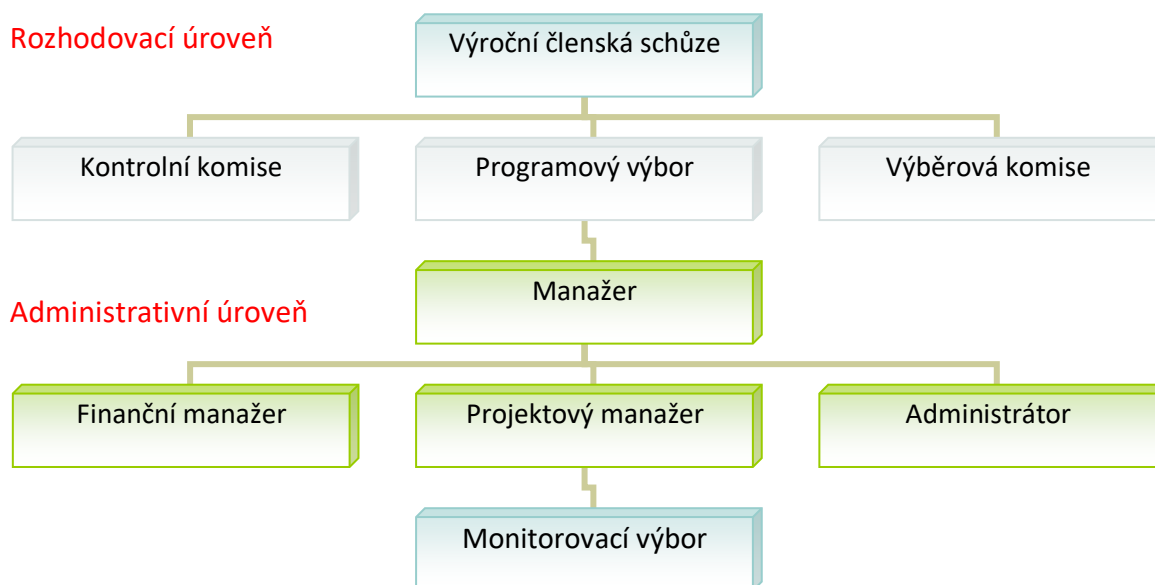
Rozhodovací úroveň

Výroční členská schůze

Kontrolní komise

Programový výbor

Výběrová komise

Administrativní úroveň

Manažer

Finanční manažer

Projektový manažer

Administrátor

Monitorovací výbor